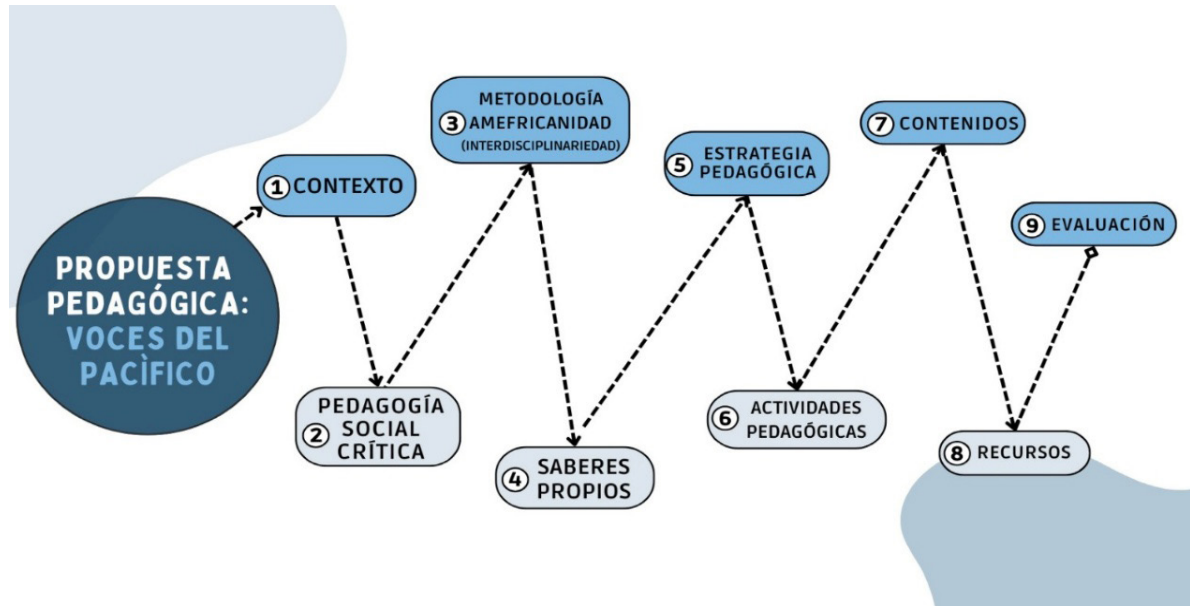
PROPUESTA PEDAGÓGICA: VOCES DEL PACÌFICO

1 CONTEXTO

2 PEDAGOGÍA SOCIAL CRÍTICA

3 METODOLOGÍA AMEFRICANIDAD (INTERDISCIPLINARIEDAD)

4 SABERES PROPIOS

5 ESTRATEGIA PEDAGÓGICA

6 ACTIVIDADES PEDAGÓGICAS

7 CONTENIDOS

8 RECURSOS

9 EVALUACIÓN